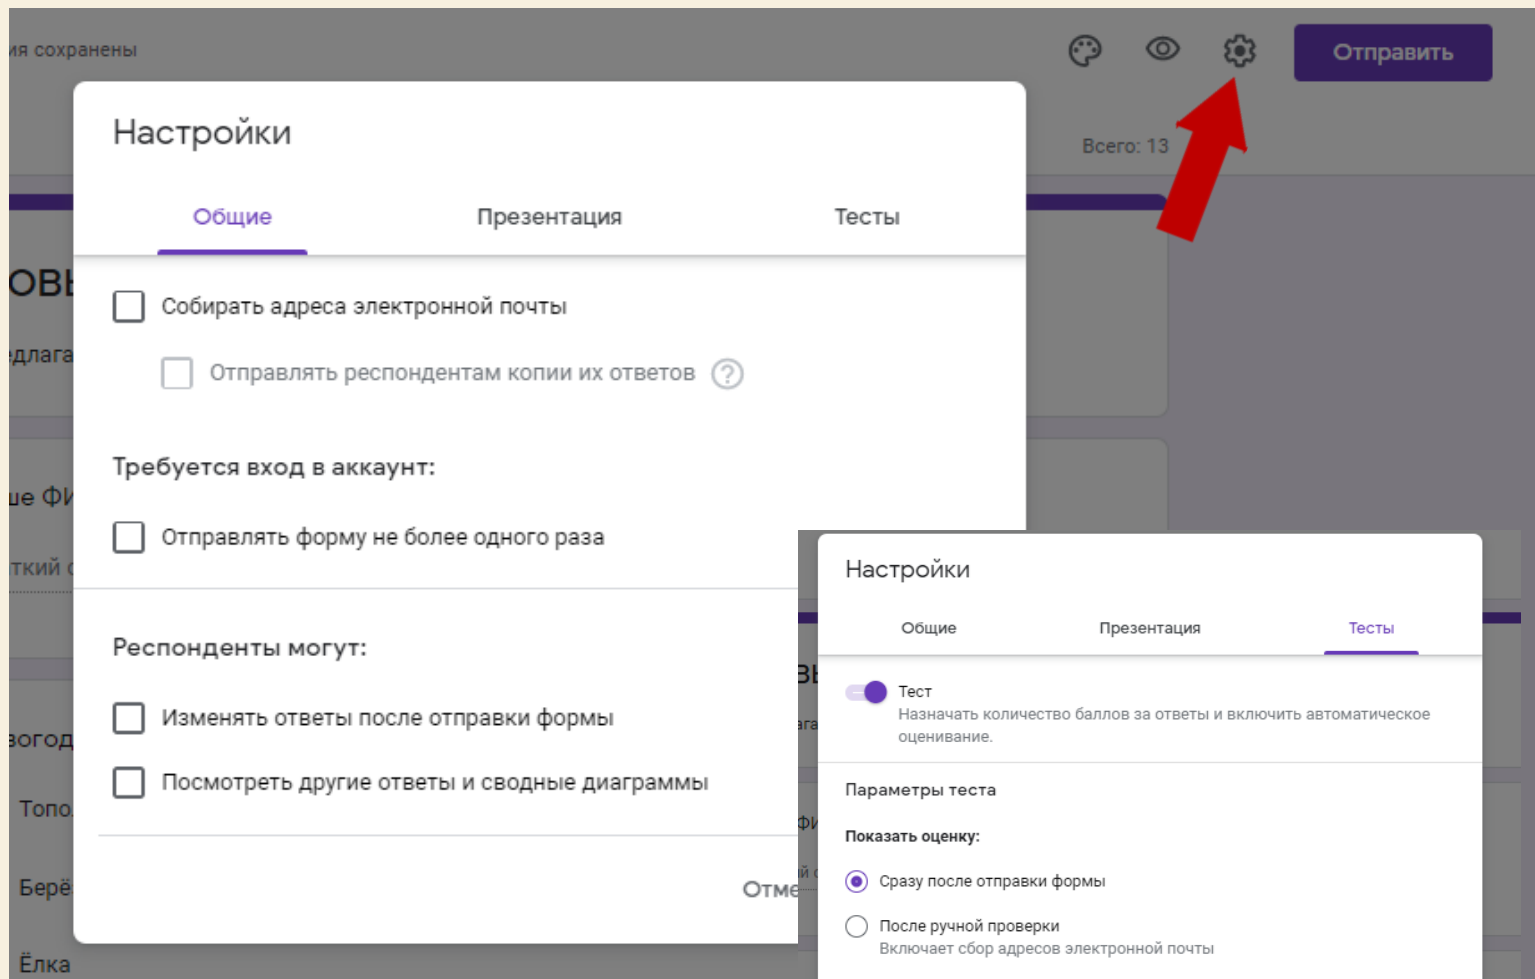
ия сохранены

Отправить

Всего: 13

Настройки

Общие Презентация Тесты

Собирать адреса электронной почты

Отправлять респондентам копии их ответов

Требуется вход в аккаунт:

Отправлять форму не более одного раза

Респонденты могут:

Изменять ответы после отправки формы

Посмотреть другие ответы и сводные диаграммы

Отме

ОВЬ
едлага
ше ФИ
ткий
вогод
Топо
Берё
Ёлка

Настройки

Общие Презентация Тесты

Тест
Назначать количество баллов за ответы и включить автоматическое оценивание.

Параметры теста

Показать оценку:

Сразу после отправки формы

После ручной проверки
Включает сбор адресов электронной почты